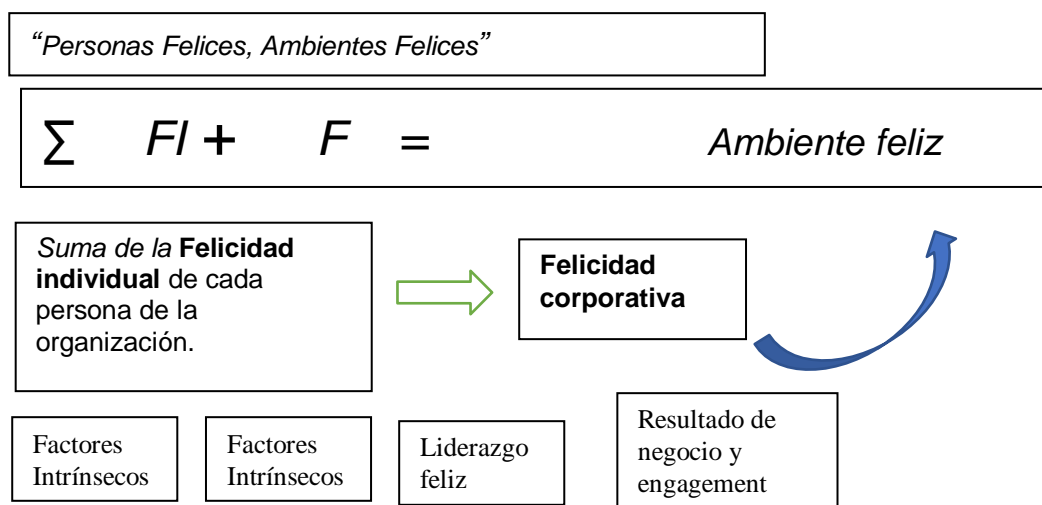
“Personas Felices, Ambientes Felices”

$\sum \quad FI + \quad F \quad =$ Ambiente feliz

Suma de la **Felicidad individual** de cada persona de la organización.

**Felicidad corporativa**

Factores Intrínsecos

Factores Intrínsecos

Liderazgo feliz

Resultado de negocio y engagement